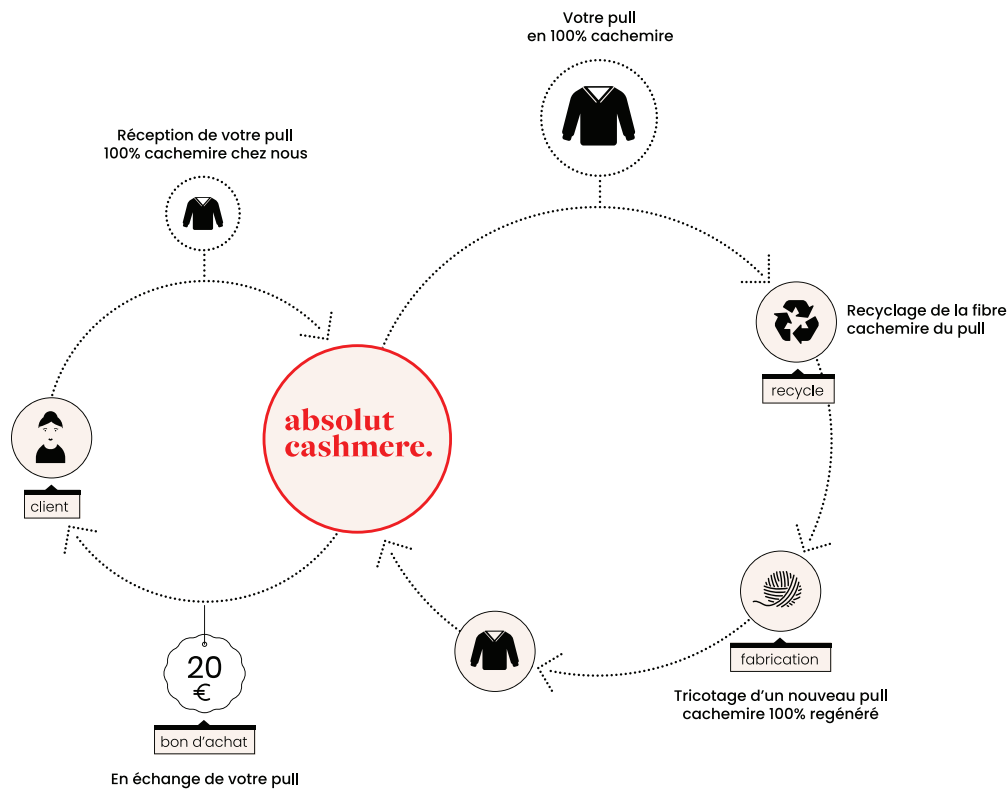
Votre pull
en 100% cachemire

Réception de votre pull
100% cachemire chez nous

Recyclage de la fibre
cachemire du pull

recycle

absolut
cashmere.

client

fabrication

Tricotage d'un nouveau pull
cachemire 100% regénéré

20
€

bon d'achat

En échange de votre pull